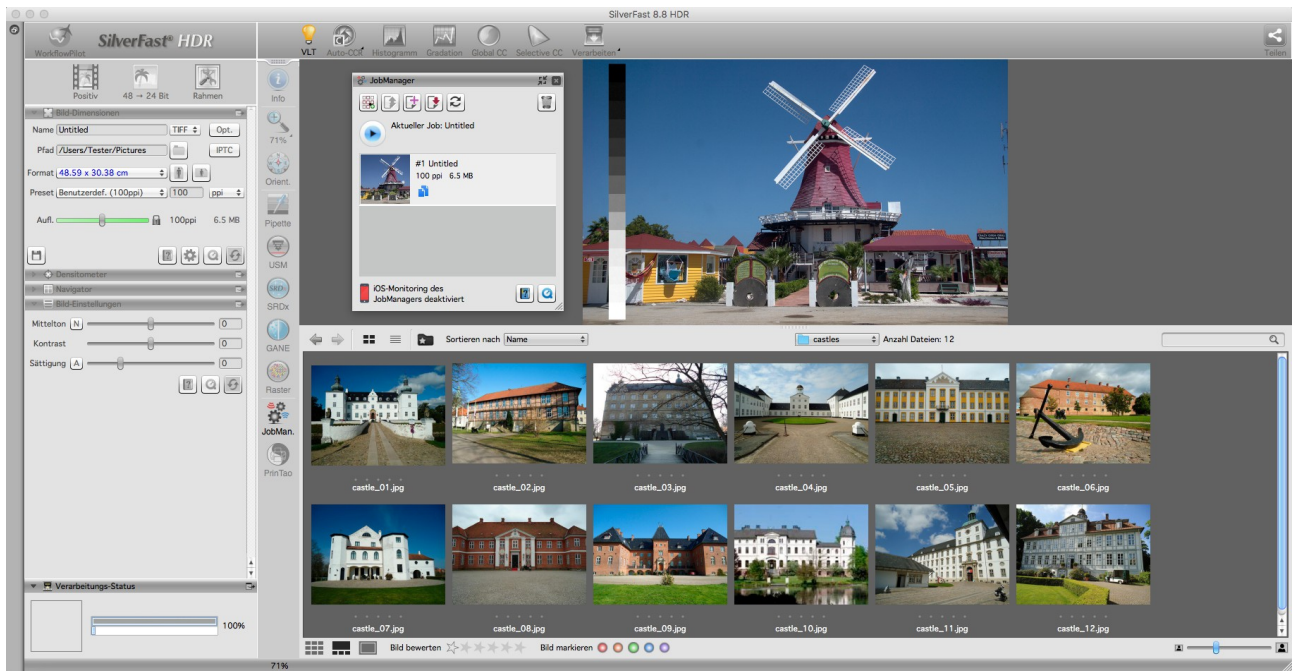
SilverFast 8.8 HDR

WorkflowPilot
SilverFast® HDR

VLT Auto-CCR Histogramm Gradation Global CC Selective CC Verarbeiten

Teilen

Positiv 48 → 24 Bit Rahmen

Bild-Dimensionen
Name Untitled TIFF Opt.
Pfad /Users/Tester/Pictures IPTC
Format 48.59 x 30.38 cm
Preset Benutzerdef. (100ppi) 100 ppi
Aufl. 100ppi 6.5 MB

Densitometer
Navigator
Bild-Einstellungen
Mittelton N 0
Kontrast 0
Sättigung A 0

Verarbeitungs-Status
100%

Info
71%
Orient
Pipette
USM
SRDx
GANE
Raster
JobMan.
PrinTao

JobManager
Aktueller Job: Untitled
#1 Untitled
100 ppi 6.5 MB
iOS-Monitoring des JobManagers deaktiviert

Sortieren nach Name
castles
Anzahl Dateien: 12

castle_01.jpg
castle_02.jpg
castle_03.jpg
castle_04.jpg
castle_05.jpg
castle_06.jpg
castle_07.jpg
castle_08.jpg
castle_09.jpg
castle_10.jpg
castle_11.jpg
castle_12.jpg

Bild bewerten
Bild markieren

71%